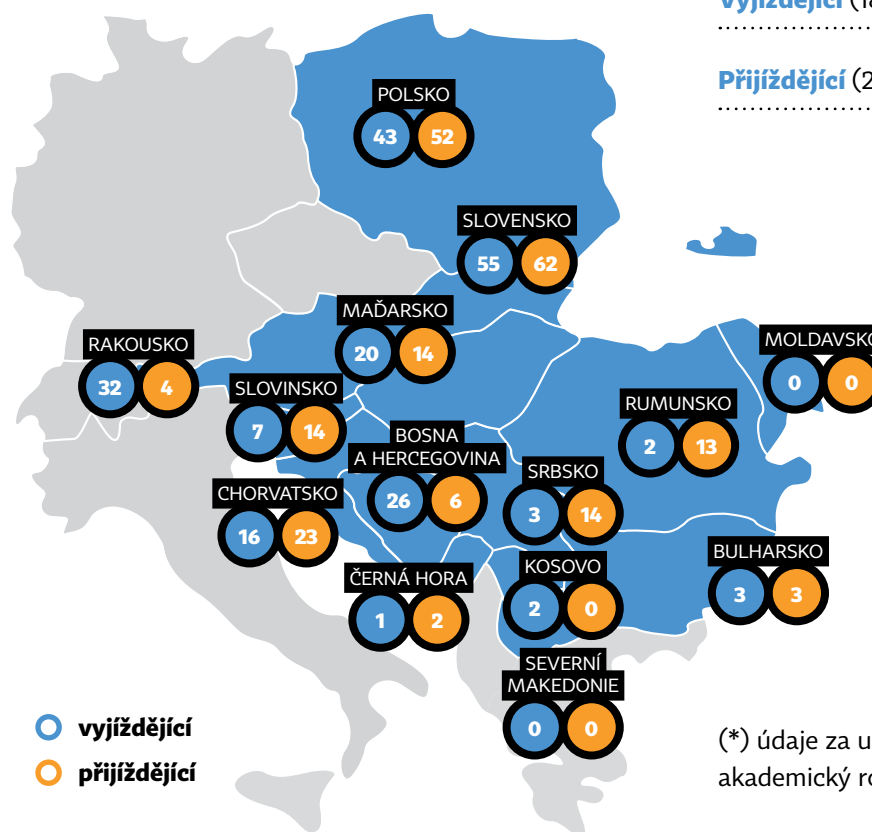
Vyjíždějící (la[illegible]

Přijíždějící (2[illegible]

POLSKO 43 52

SLOVENSKO 55 62

MAĎARSKO 20 14

RAKOUSKO 32 4

MOLDAVSKO 0 0

SLOVINSKO 7 14

RUMUNSKO 2 13

BOSNA A HERCEGOVINA 26 6

SRBSKO 3 14

CHORVATSKO 16 23

BULHARSKO 3 3

ČERNÁ HORA 1 2

KOSOVO 2 0

SEVERNÍ MAKEDONIE 0 0

vyjíždějící

přijíždějící

(*) údaje za u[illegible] akademický ro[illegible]